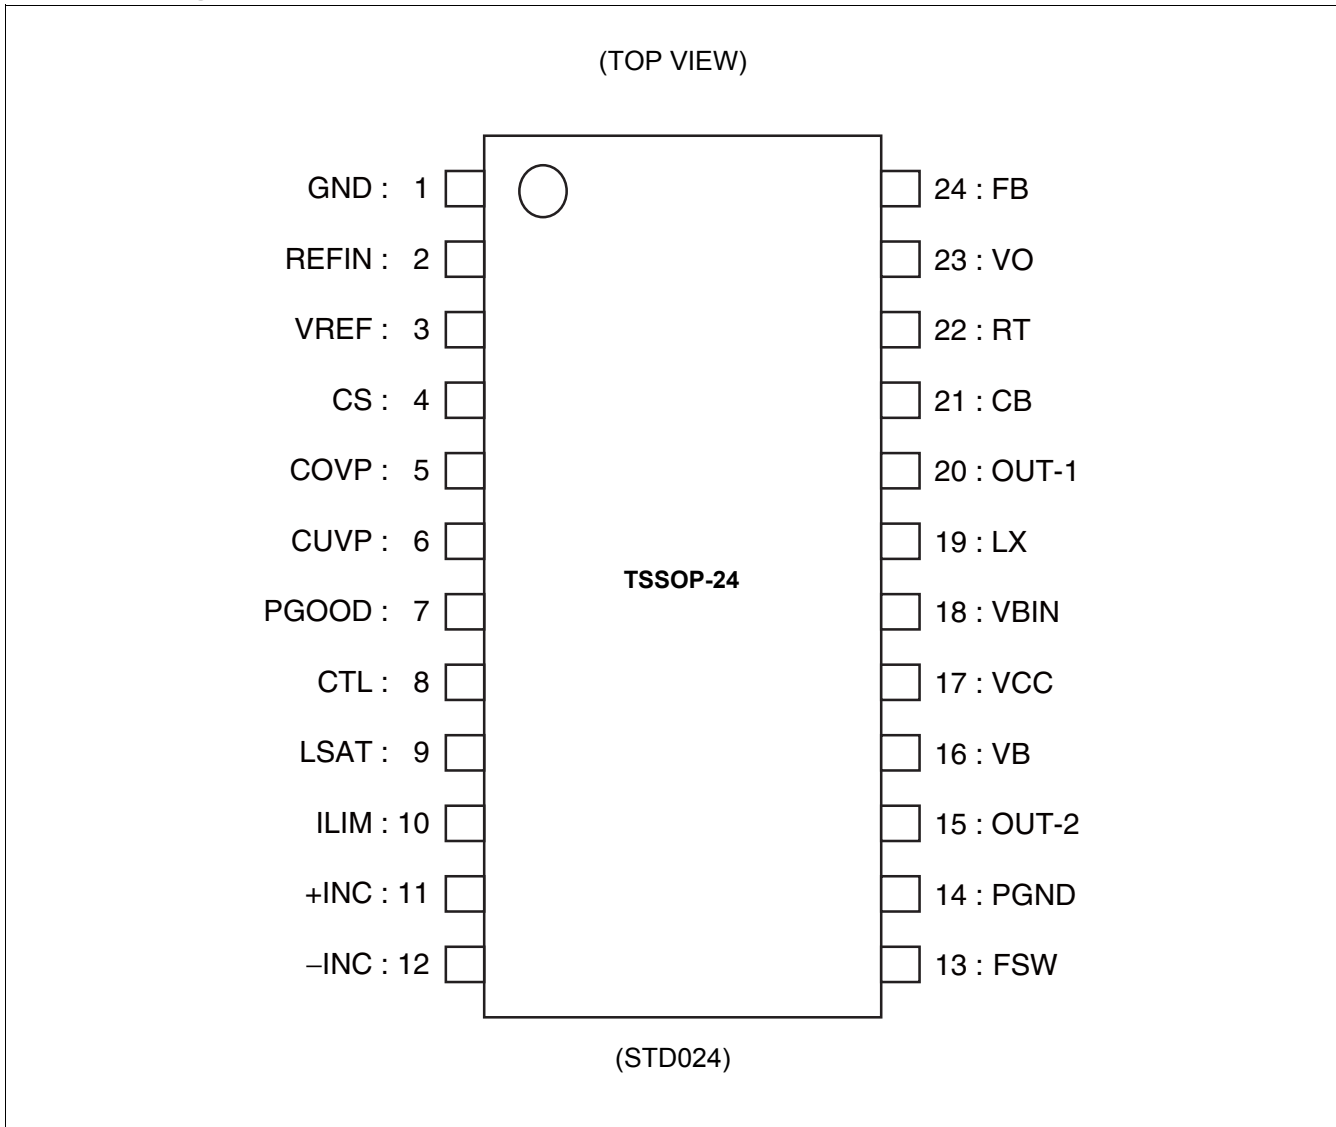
(TOP VIEW)

GND : 1
REFIN : 2
VREF : 3
CS : 4
COVP : 5
CUVP : 6
PGOOD : 7
CTL : 8
LSAT : 9
ILIM : 10
+INC : 11
–INC : 12

24 : FB
23 : VO
22 : RT
21 : CB
20 : OUT-1
19 : LX
18 : VBIN
17 : VCC
16 : VB
15 : OUT-2
14 : PGND
13 : FSW

TSSOP-24

(STD024)